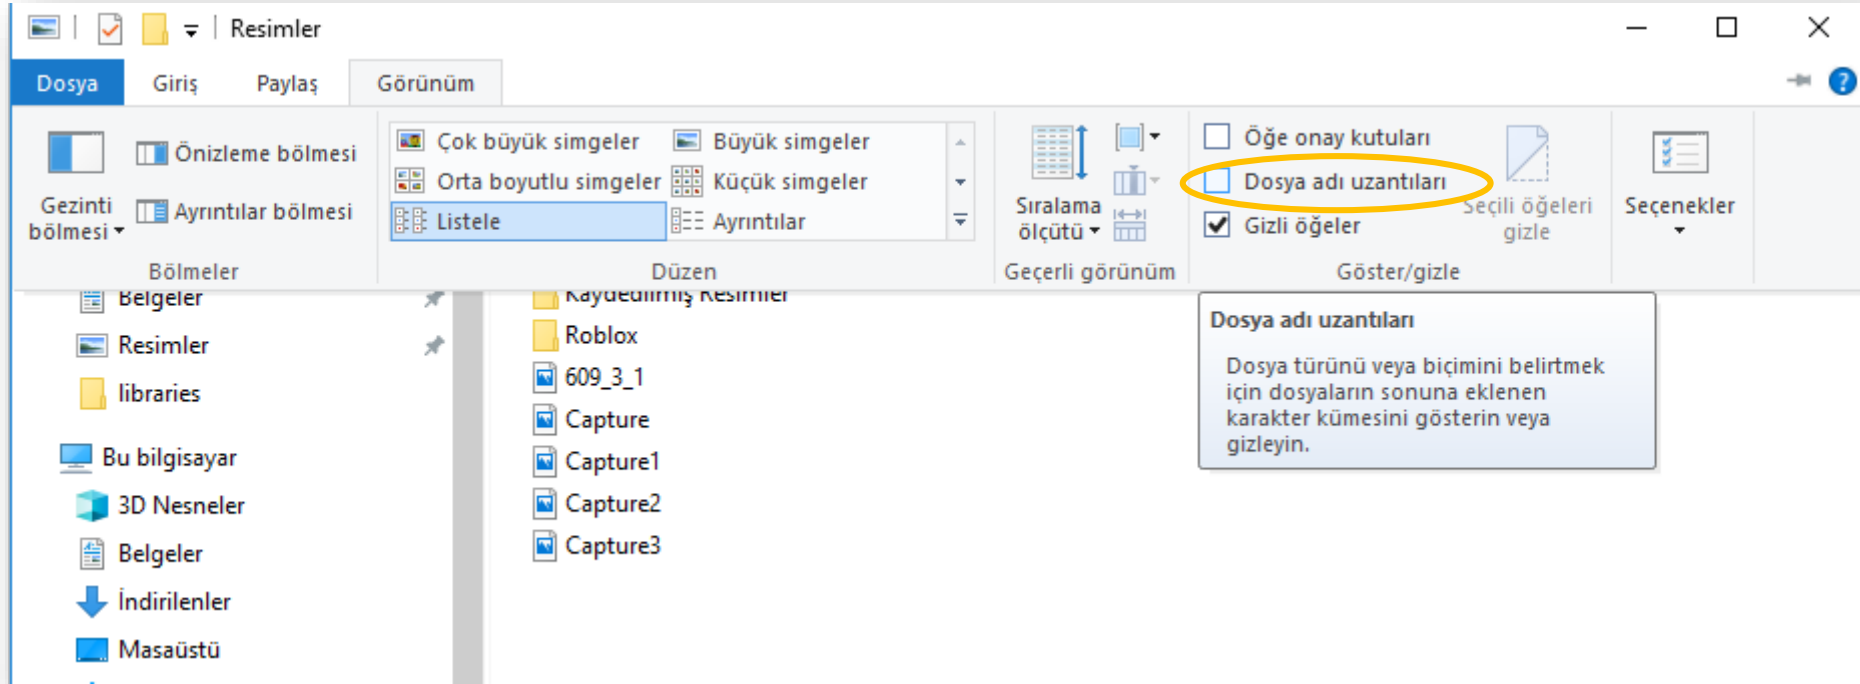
Resimler

Dosya Giriş Paylaş Görünüm

Gezinti bölmesi
Önizleme bölmesi
Ayrıntılar bölmesi
Bölmeler

Çok büyük simgeler
Büyük simgeler
Orta boyutlu simgeler
Küçük simgeler
Listele
Ayrıntılar
Düzen

Sıralama ölçütü
Geçerli görünüm

Öğe onay kutuları
Dosya adı uzantıları
Gizli öğeler
Seçili öğeleri gizle
Göster/gizle

Seçenekler

Belgeler
Resimler
libraries
Bu bilgisayar
3D Nesneler
Belgeler
İndirilenler
Masaüstü

Kaydedilmiş Resimler
Roblox
609_3_1
Capture
Capture1
Capture2
Capture3

Dosya adı uzantıları
Dosya türünü veya biçimini belirtmek için dosyaların sonuna eklenen karakter kümesini gösterin veya gizleyin.